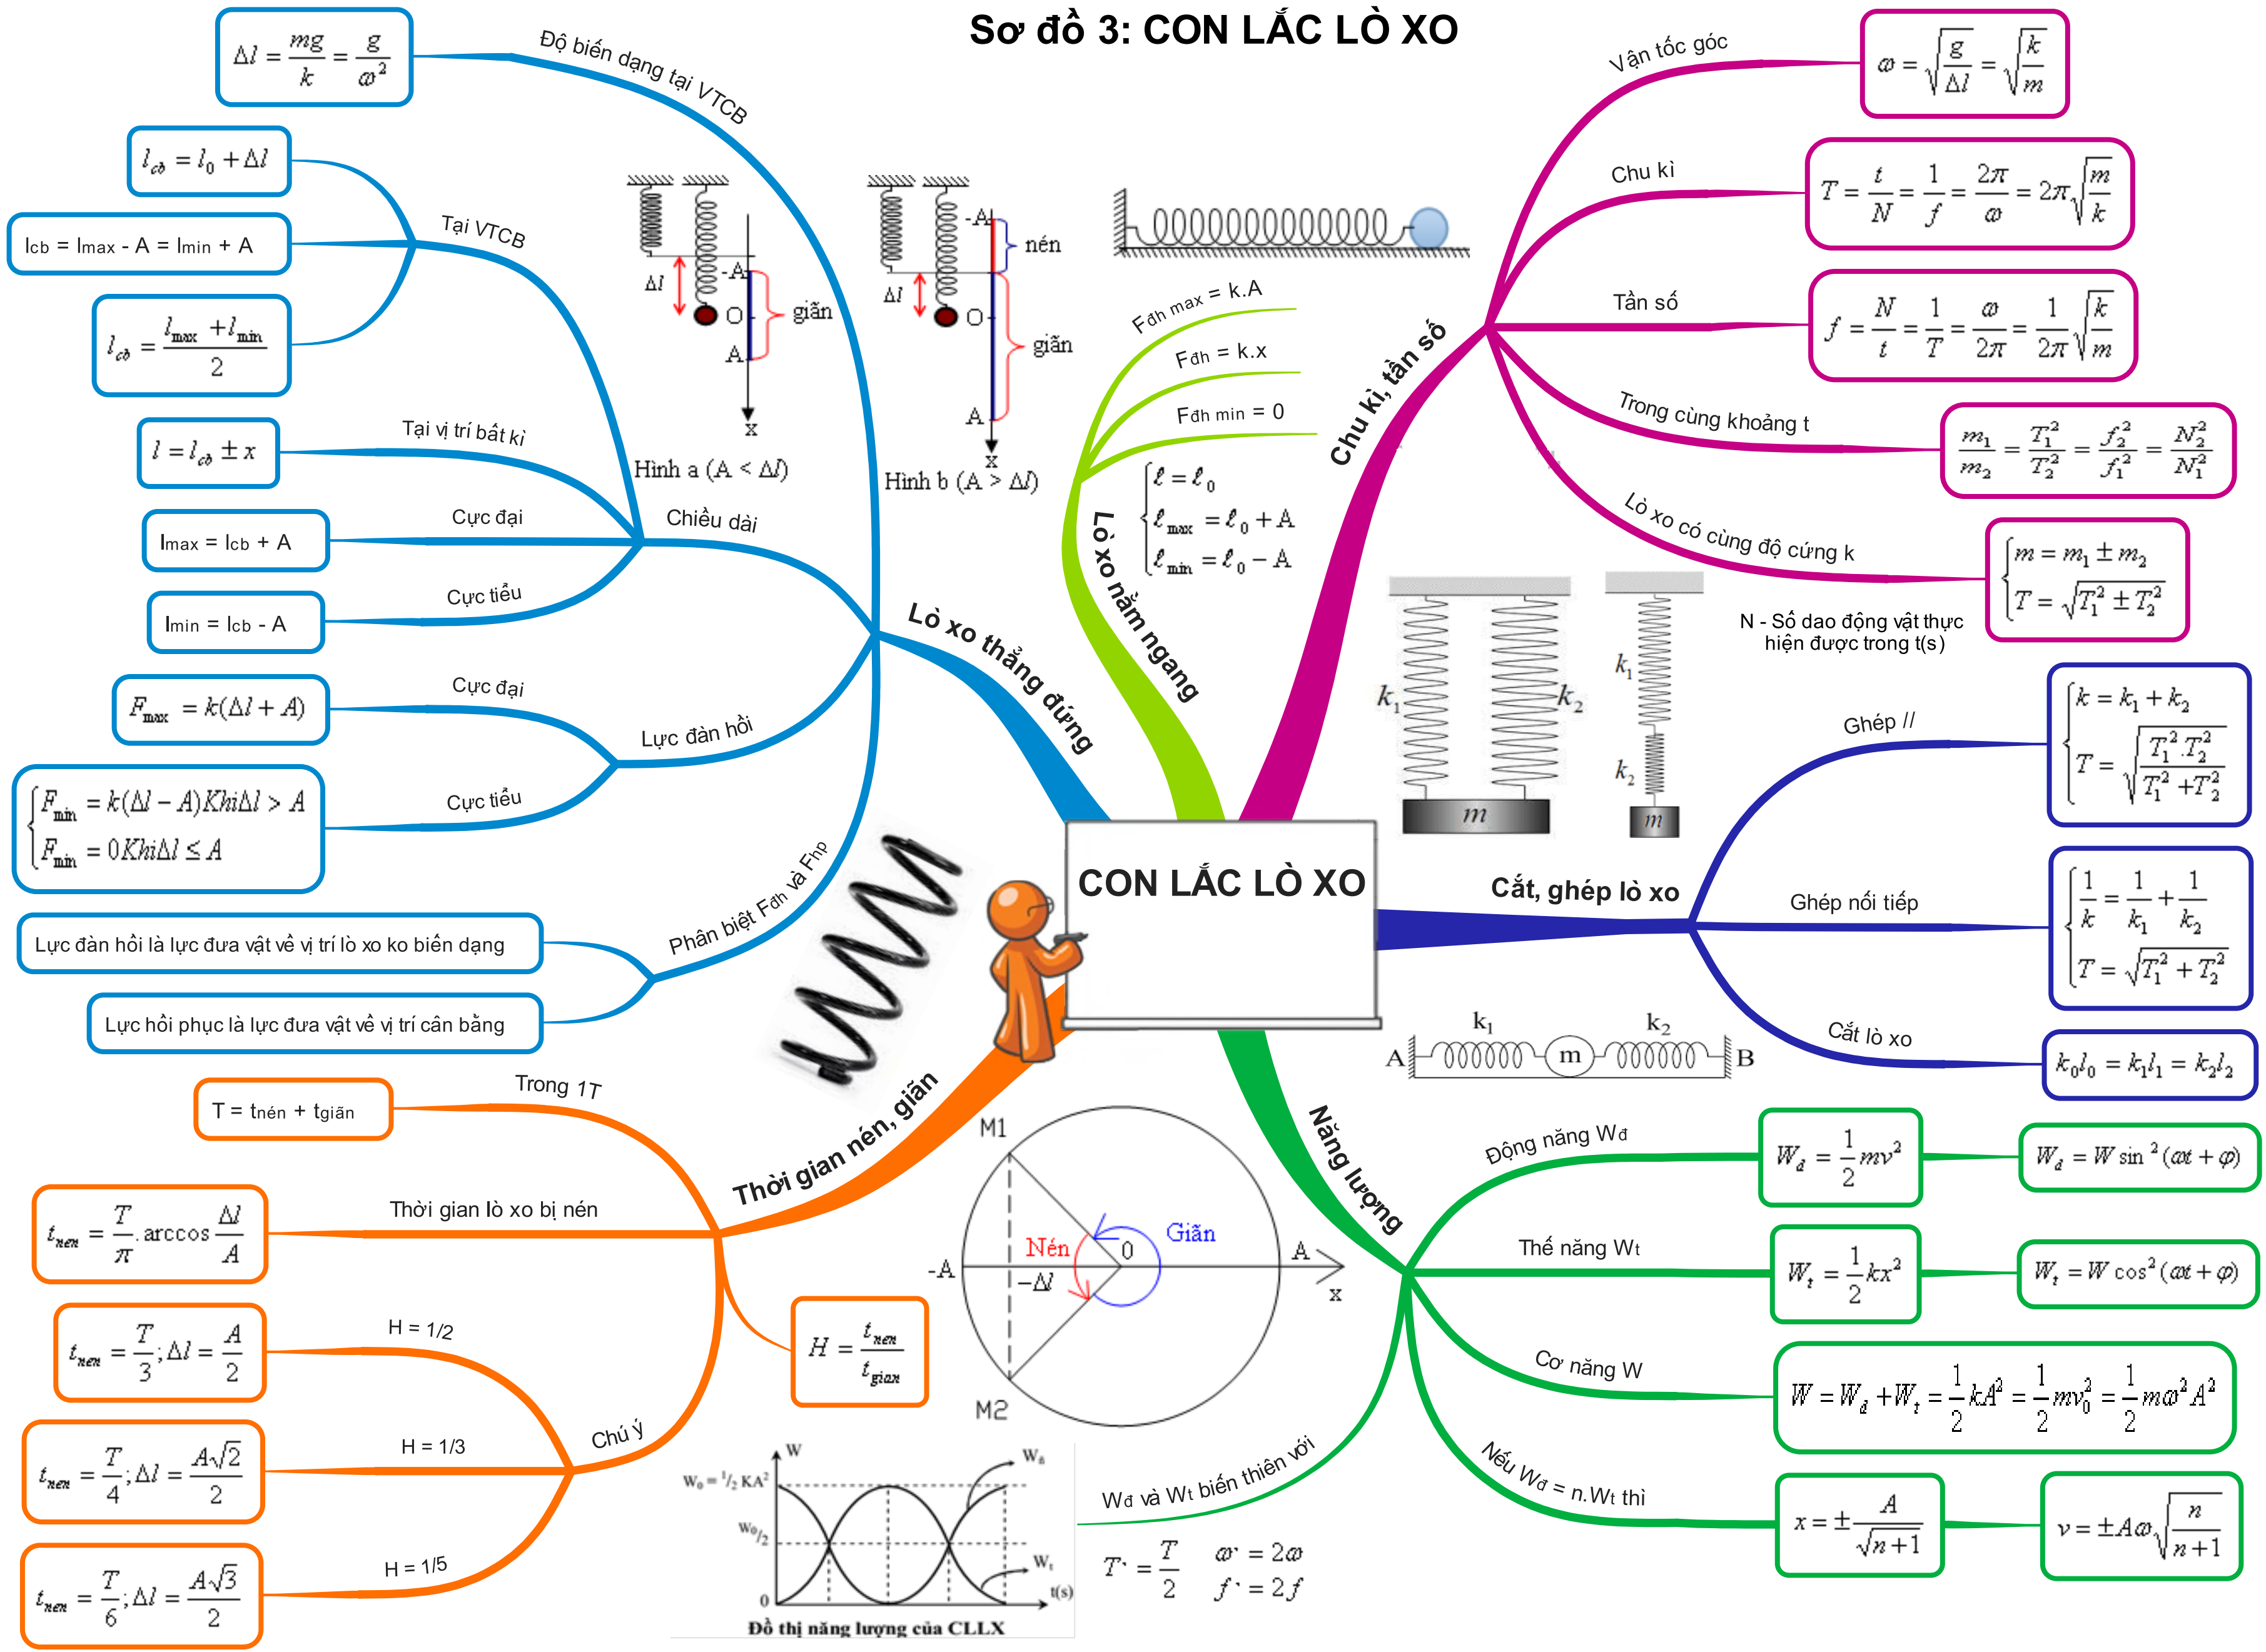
Sơ đồ 3: CON LẮC LÒ XO

CON LẮC LÒ XO

Lò xo thẳng đứng

Độ biến dạng tại VTCB
$\Delta l = \frac{mg}{k} = \frac{g}{\omega^2}$

Tại VTCB
$l_{cb} = l_0 + \Delta l$
lcb = lmax - A = lmin + A
$l_{cb} = \frac{l_{max} + l_{min}}{2}$

Tại vị trí bất kì
$l = l_{cb} \pm x$

Chiều dài
Cực đại
lmax = lcb + A
Cực tiểu
lmin = lcb - A

Lực đàn hồi
Cực đại
$F_{max} = k(\Delta l + A)$
Cực tiểu
$F_{min} = k(\Delta l - A) Khi \Delta l > A$
$F_{min} = 0 Khi \Delta l \le A$

Phân biệt Fđh và Fhp
Lực đàn hồi là lực đưa vật về vị trí lò xo ko biến dạng
Lực hồi phục là lực đưa vật về vị trí cân bằng

$\Delta l$
-A
O
A
giãn
x
Hình a (A < $\Delta l$)

-A
nén
$\Delta l$
O
giãn
A
x
Hình b (A > $\Delta l$)

Lò xo nằm ngang
Fđh max = k.A
Fđh = k.x
Fđh min = 0
$\ell = \ell_0$
$\ell_{max} = \ell_0 + A$
$\ell_{min} = \ell_0 - A$

Chu kì, tần số
Vận tốc góc
$\omega = \sqrt{\frac{g}{\Delta l}} = \sqrt{\frac{k}{m}}$
Chu kì
$T = \frac{t}{N} = \frac{1}{f} = \frac{2\pi}{\omega} = 2\pi\sqrt{\frac{m}{k}}$
Tần số
$f = \frac{N}{t} = \frac{1}{T} = \frac{\omega}{2\pi} = \frac{1}{2\pi}\sqrt{\frac{k}{m}}$
Trong cùng khoảng t
$\frac{m_1}{m_2} = \frac{T_1^2}{T_2^2} = \frac{f_2^2}{f_1^2} = \frac{N_2^2}{N_1^2}$
Lò xo có cùng độ cứng k
$m = m_1 \pm m_2$
$T = \sqrt{T_1^2 \pm T_2^2}$
N - Số dao động vật thực hiện được trong t(s)

$k_1$
$k_2$
$m$
$k_1$
$k_2$
$m$

Cắt, ghép lò xo
Ghép //
$k = k_1 + k_2$
$T = \sqrt{\frac{T_1^2.T_2^2}{T_1^2 + T_2^2}}$
Ghép nối tiếp
$\frac{1}{k} = \frac{1}{k_1} + \frac{1}{k_2}$
$T = \sqrt{T_1^2 + T_2^2}$
Cắt lò xo
$k_0 l_0 = k_1 l_1 = k_2 l_2$

k1
k2
A
m
B

Năng lượng
Động năng Wđ
$W_d = \frac{1}{2}mv^2$
$W_d = W\sin^2(\omega t + \varphi)$
Thế năng Wt
$W_t = \frac{1}{2}kx^2$
$W_t = W\cos^2(\omega t + \varphi)$
Cơ năng W
$W = W_d + W_t = \frac{1}{2}kA^2 = \frac{1}{2}mv_0^2 = \frac{1}{2}m\omega^2A^2$
Nếu Wđ = n.Wt thì
$x = \pm\frac{A}{\sqrt{n+1}}$
$v = \pm A\omega\sqrt{\frac{n}{n+1}}$
Wđ và Wt biến thiên với
$T' = \frac{T}{2}$
$\omega' = 2\omega$
$f' = 2f$

W
$W_0 = \frac{1}{2}KA^2$
$W_0/2$
0
Wđ
Wt
t(s)
Đồ thị năng lượng của CLLX

Thời gian nén, giãn
Trong 1T
T = tnén + tgiãn
Thời gian lò xo bị nén
$t_{nen} = \frac{T}{\pi}.\arccos\frac{\Delta l}{A}$
$H = \frac{t_{nen}}{t_{gian}}$
Chú ý
H = 1/2
$t_{nen} = \frac{T}{3}; \Delta l = \frac{A}{2}$
H = 1/3
$t_{nen} = \frac{T}{4}; \Delta l = \frac{A\sqrt{2}}{2}$
H = 1/5
$t_{nen} = \frac{T}{6}; \Delta l = \frac{A\sqrt{3}}{2}$

M1
Nén
0
Giãn
-A
$-\Delta l$
A
x
M2